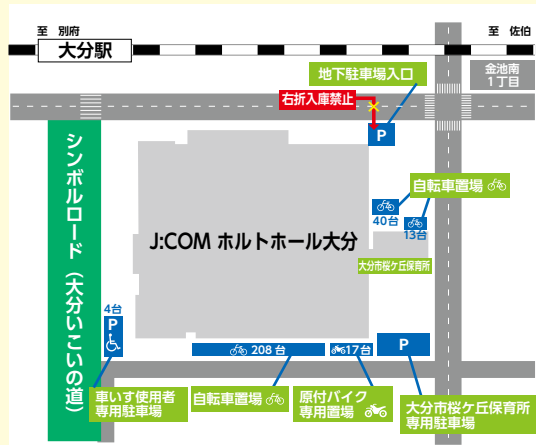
至 別府

大分駅

至 佐伯

金池南
1丁目

地下駐車場入口

右折入庫禁止

P

シンボルロード（大分いこいの道）

自転車置場

40台

13台

J:COM ホルトホール大分

大分市桜ケ丘保育所

4台

P

208 台

17台

P

車いす使用者専用駐車場

自転車置場

原付バイク専用置場

大分市桜ケ丘保育所専用駐車場